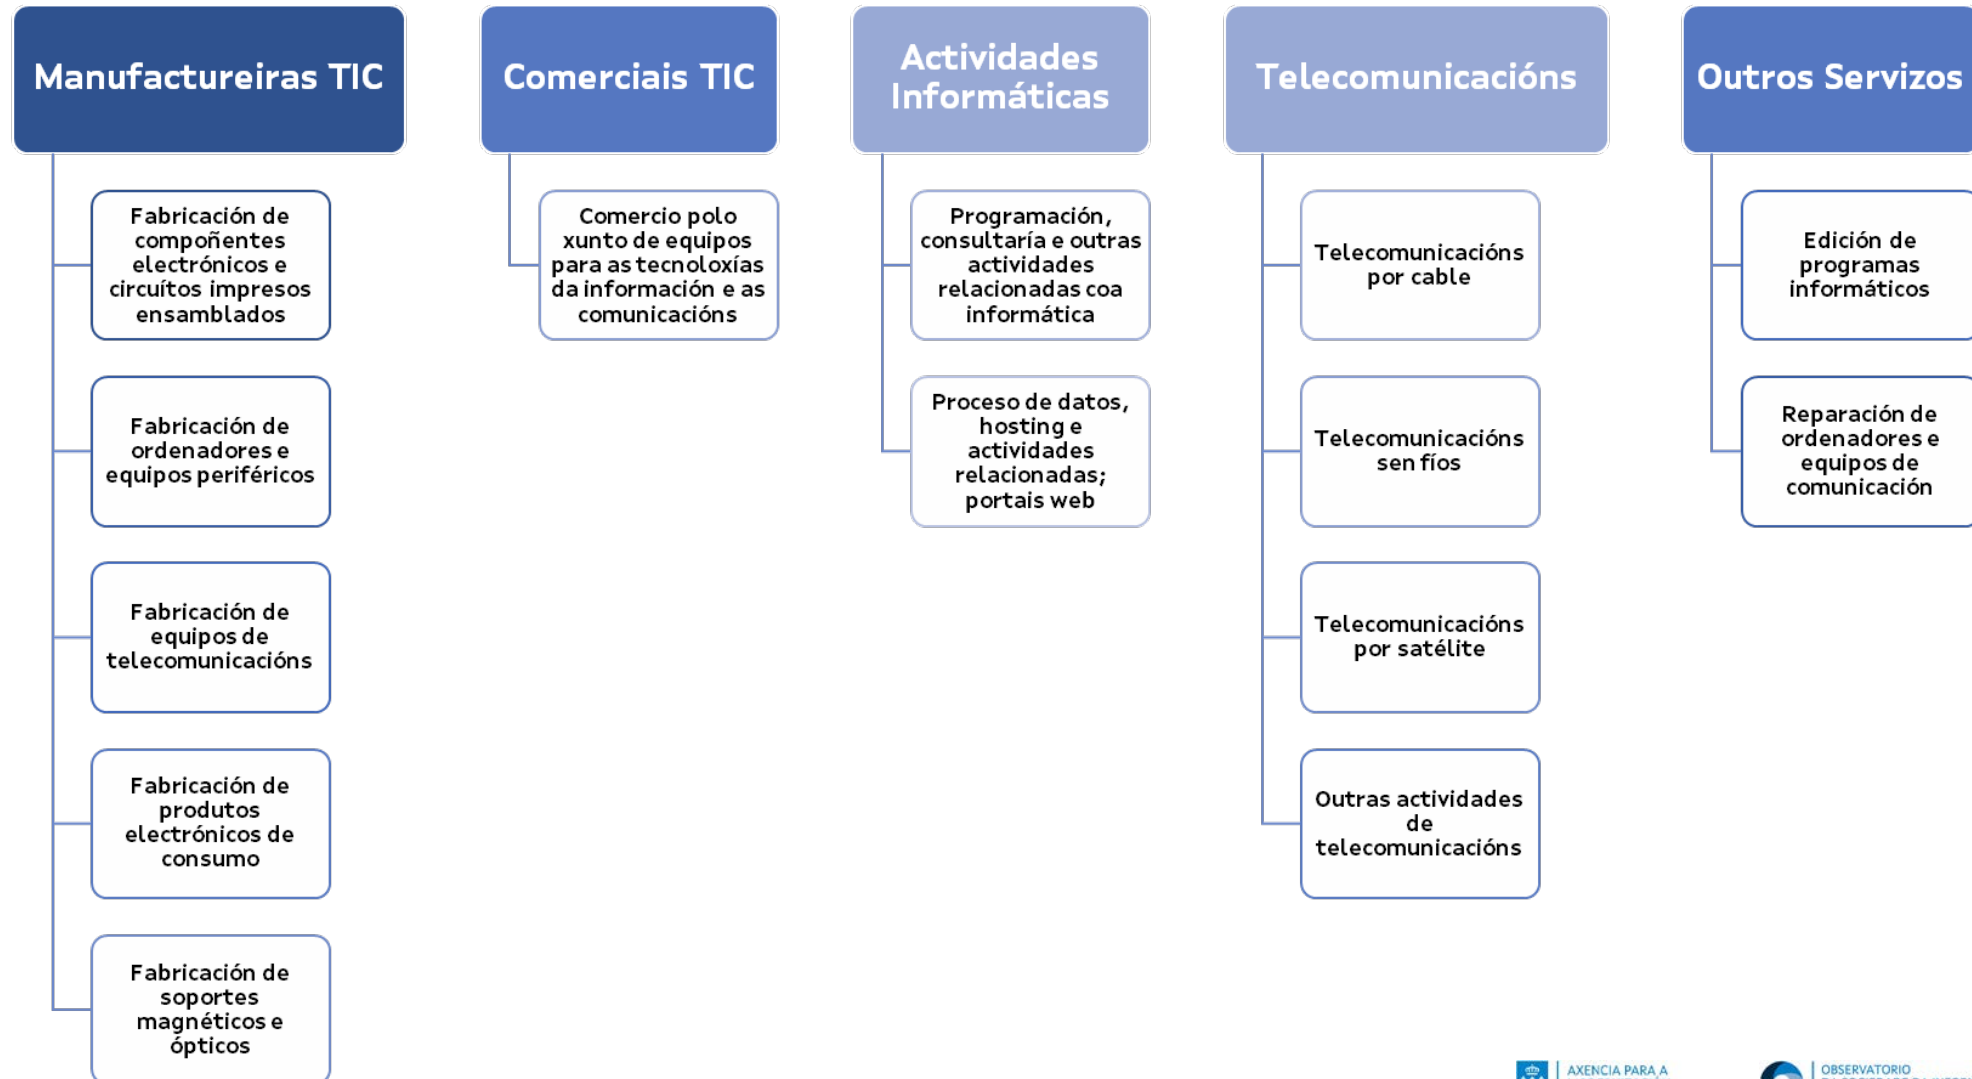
Manufactureiras TIC

Fabricación de compoñentes electrónicos e circuítos impresos ensamblados

Fabricación de ordenadores e equipos periféricos

Fabricación de equipos de telecomunicacións

Fabricación de produtos electrónicos de consumo

Fabricación de soportes magnéticos e ópticos

Comerciais TIC

Comercio polo xunto de equipos para as tecnoloxías da información e as comunicacións

Actividades Informáticas

Programación, consultaría e outras actividades relacionadas coa informática

Proceso de datos, hosting e actividades relacionadas; portais web

Telecomunicacións

Telecomunicacións por cable

Telecomunicacións sen fíos

Telecomunicacións por satélite

Outras actividades de telecomunicacións

Outros Servizos

Edición de programas informáticos

Reparación de ordenadores e equipos de comunicación

AXENCIA PARA A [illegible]

OBSERVATORIO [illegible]